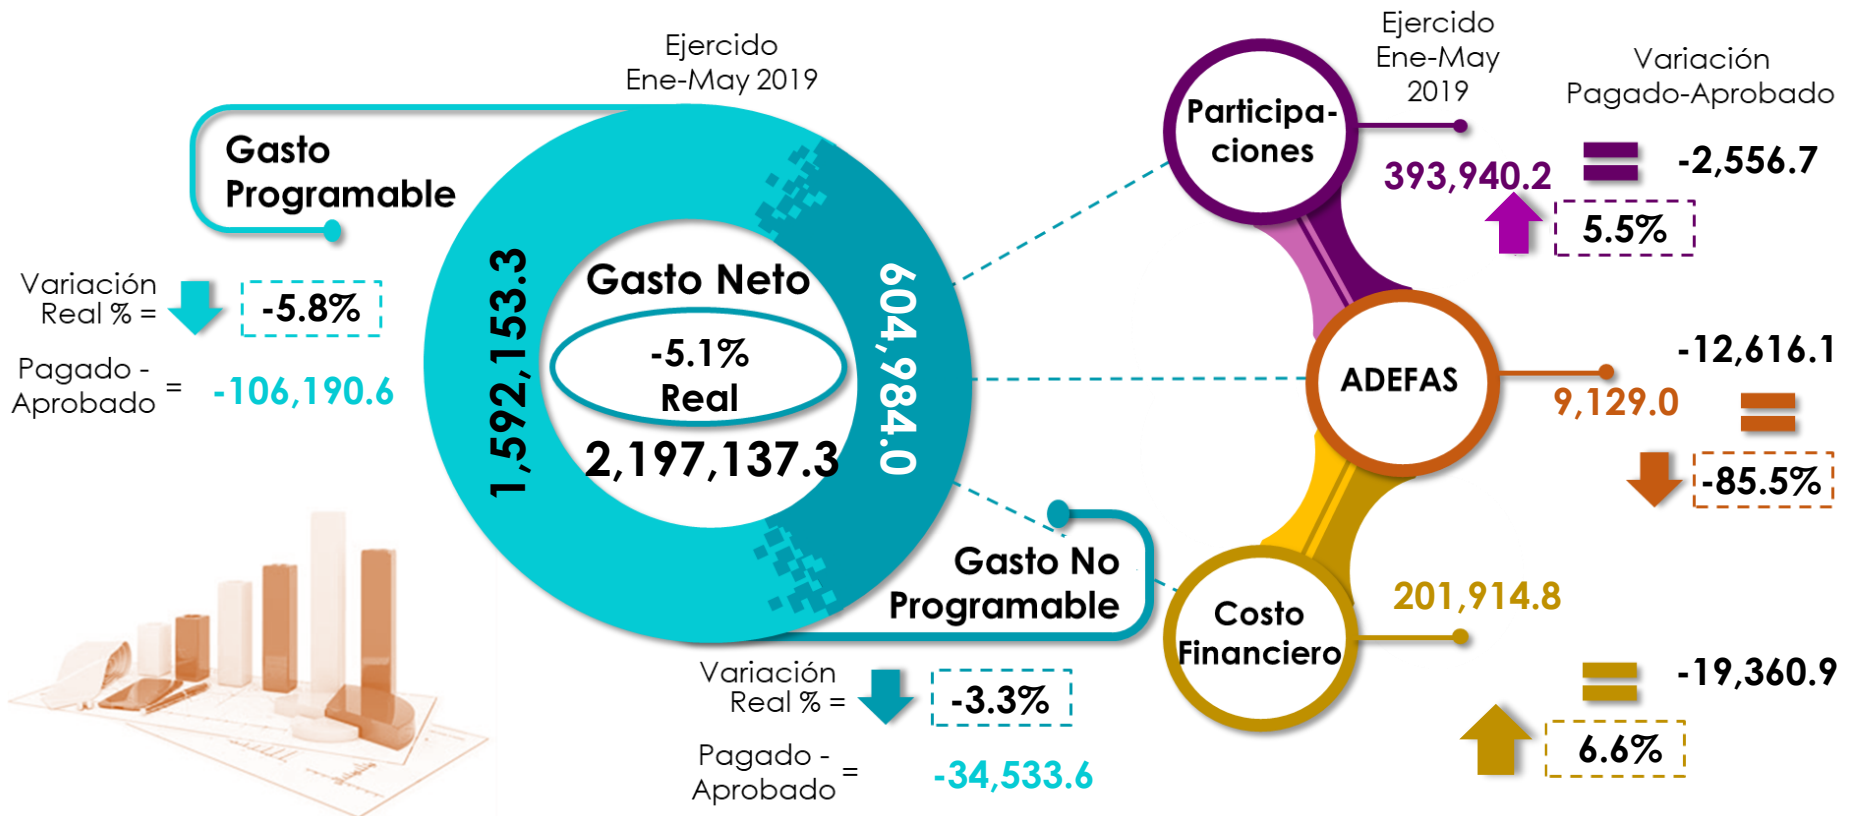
Ejercido
Ene-May 2019

Gasto Programable

Variación Real % = -5.8%

Pagado - Aprobado = -106,190.6

1,592,153.3

Gasto Neto

-5.1% Real

2,197,137.3

604,984.0

Gasto No Programable

Variación Real % = -3.3%

Pagado - Aprobado = -34,533.6

Ejercido
Ene-May
2019

Variación
Pagado-Aprobado

Participa-ciones

393,940.2

-2,556.7

5.5%

ADEFAS

-12,616.1

9,129.0

-85.5%

Costo Financiero

201,914.8

-19,360.9

6.6%